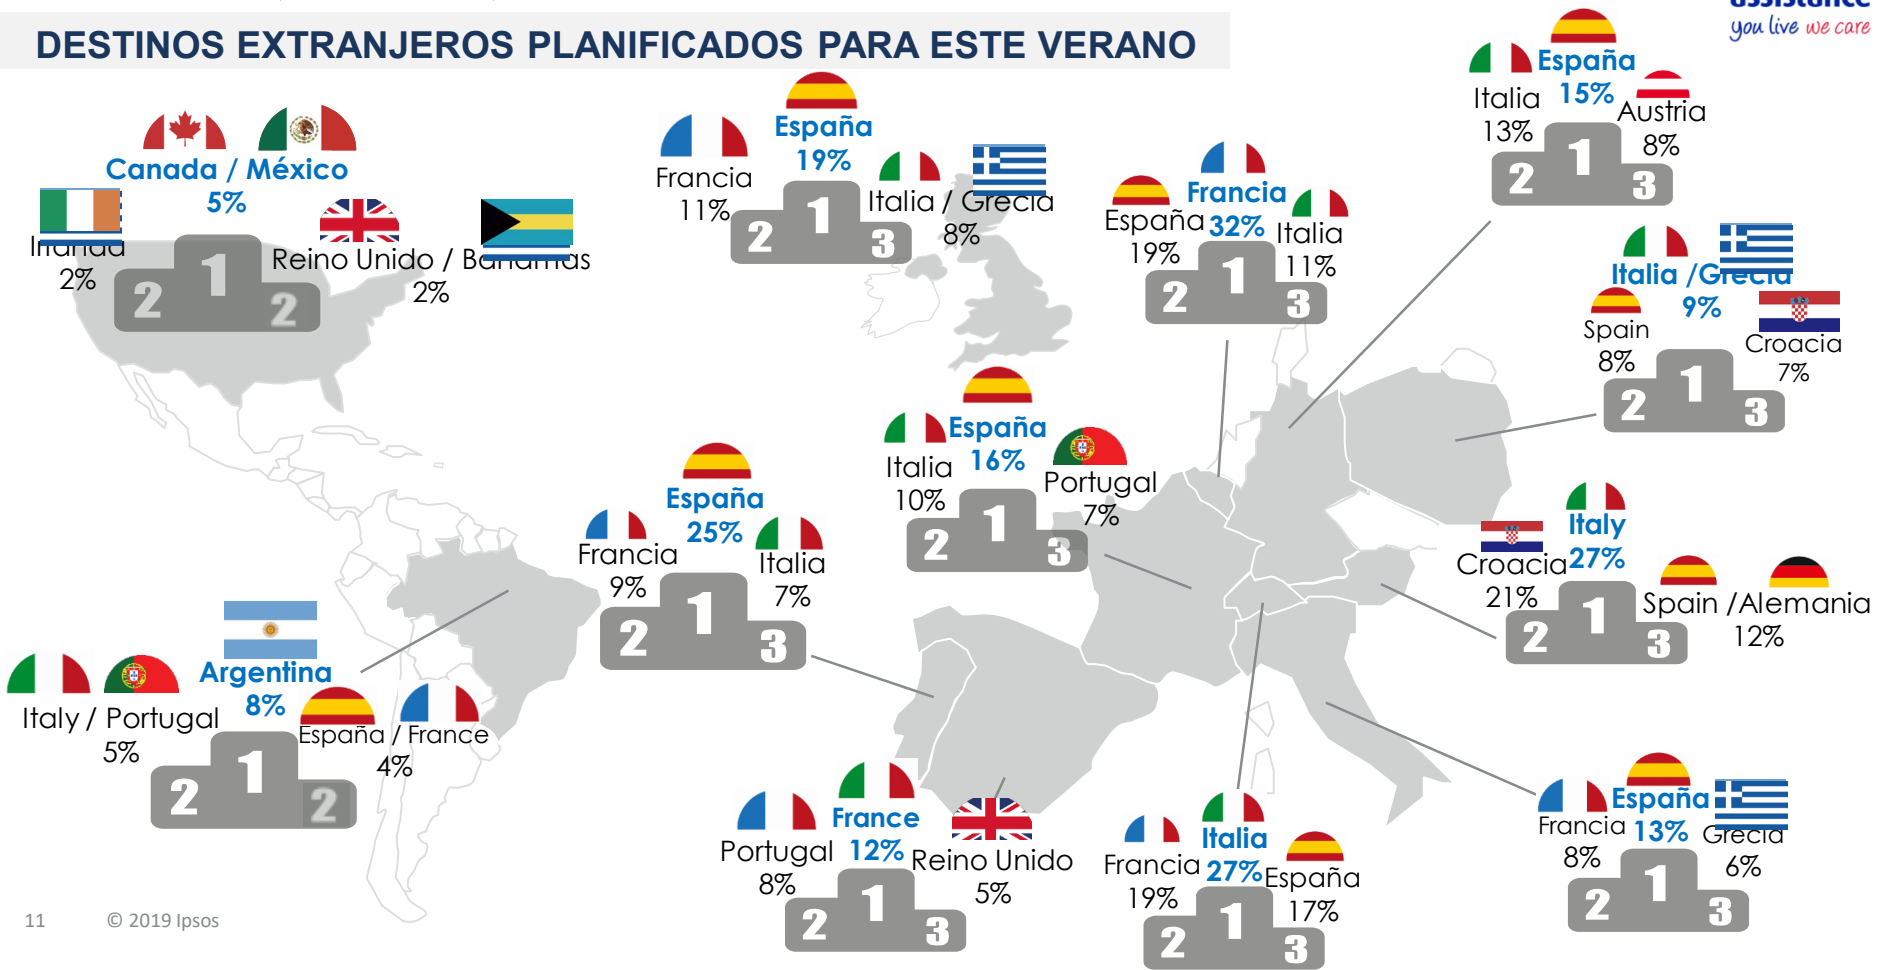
DESTINOS EXTRANJEROS PLANIFICADOS PARA ESTE VERANO

you live we care

Canada / México
5%
Irlanda
2%
Reino Unido / Bahamas
2%
1 2 2

España
19%
Francia
11%
Italia / Grecia
8%
2 1 3

Francia
32%
España
19%
Italia
11%
2 1 3

España
15%
Italia
13%
Austria
8%
2 1 3

Italia /Grecia
9%
Spain
8%
Croacia
7%
2 1 3

España
16%
Italia
10%
Portugal
7%
2 1 3

España
25%
Francia
9%
Italia
7%
2 1 3

Italy
27%
Croacia
21%
Spain /Alemania
12%
2 1 3

Argentina
8%
Italy / Portugal
5%
España / France
4%
2 1 2

France
12%
Portugal
8%
Reino Unido
5%
2 1 3

Italia
27%
Francia
19%
España
17%
2 1 3

España
13%
Francia
8%
Grecia
6%
2 1 3

11 © 2019 Ipsos